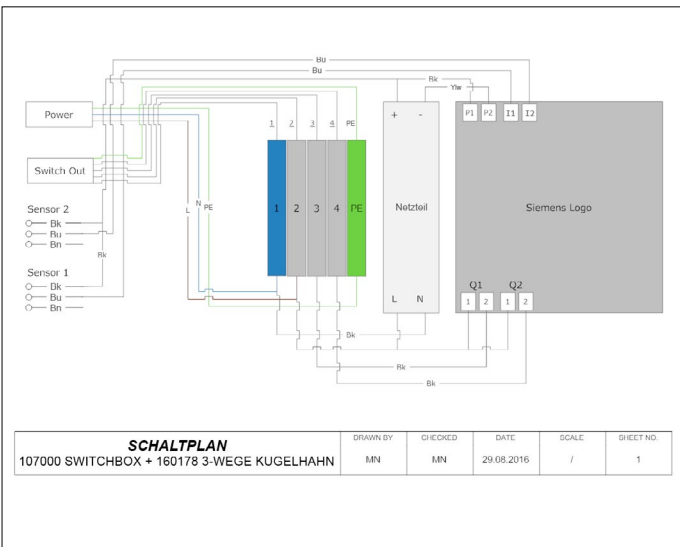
Bu
Bu
Rk
Ylw
Power
Switch Out
Sensor 2
Bk
Bu
Bn
Rk
Sensor 1
Bk
Bu
Bn
L
N
PE
1 2 3 4 PE
1 2 3 4 PE
+ -
Netzteil
L N
P1 P2 I1 I2
Siemens Logo
Q1 Q2
1 2 1 2
Bk
Rk
Bk

| SCHALTPLAN<br>107000 SWITCHBOX + 160178 3-WEGE KUGELHAHN | DRAWN BY<br>MN | CHECKED<br>MN | DATE<br>29.08.2016 | SCALE<br>/ | SHEET NO.<br>1 |
|---|---|---|---|---|---|